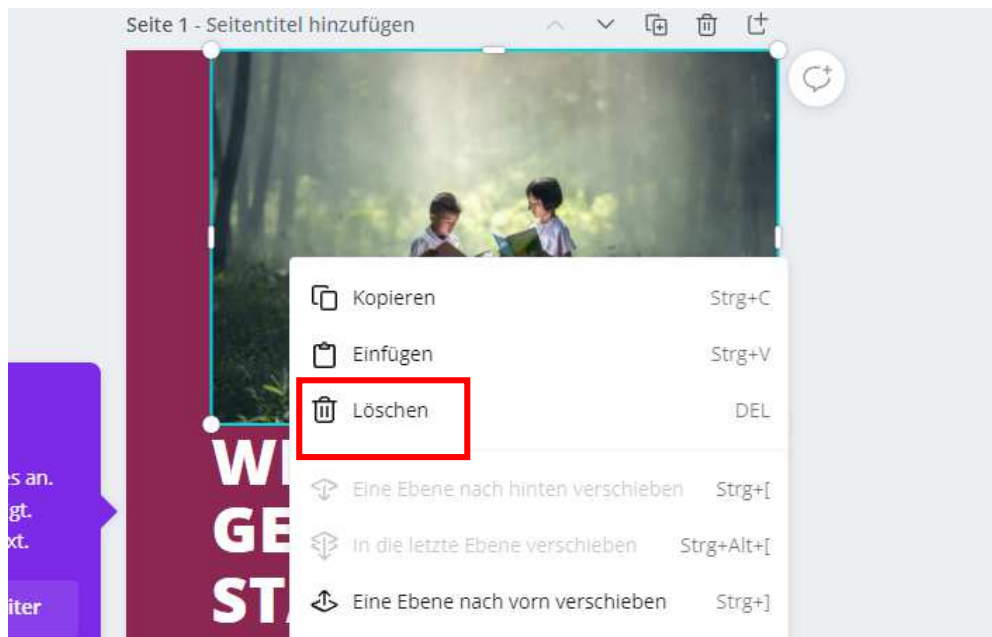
Seite 1 - Seitentitel hinzufügen

s an.
gt.
xt.
iter

WI
GE
ST

Kopieren Strg+C
Einfügen Strg+V
Löschen DEL
Eine Ebene nach hinten verschieben Strg+[
In die letzte Ebene verschieben Strg+Alt+[
Eine Ebene nach vorn verschieben Strg+]